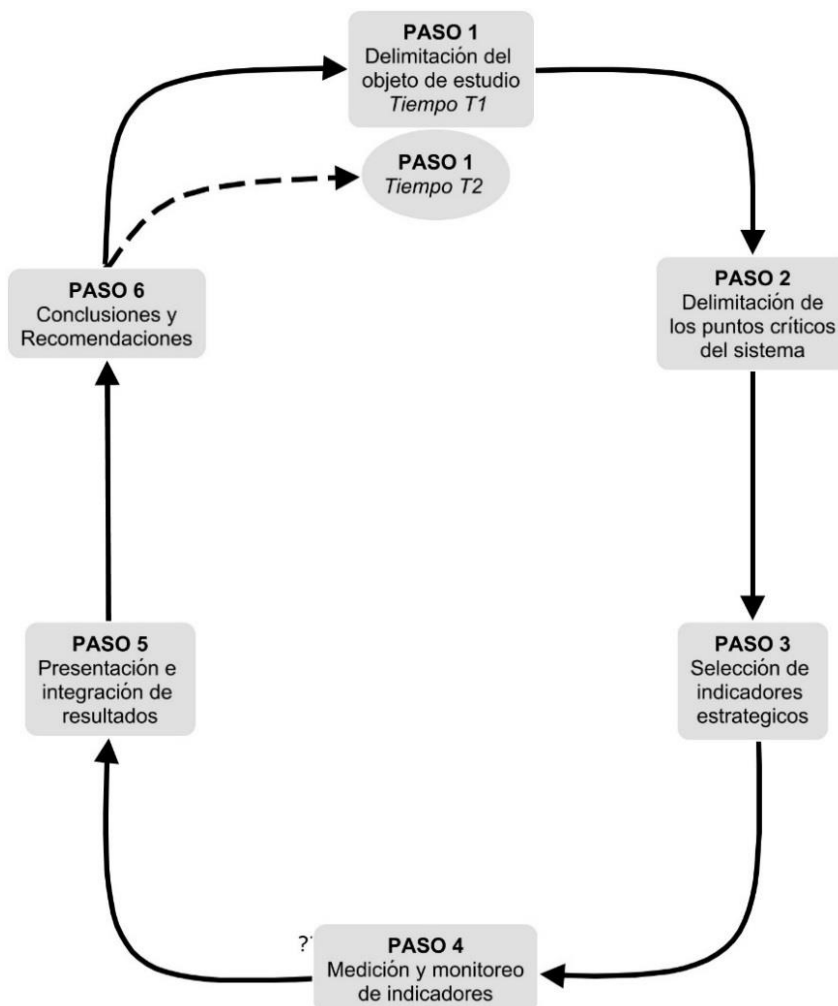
PASO 1
Delimitación del objeto de estudio
*Tiempo T1*

PASO 1
*Tiempo T2*

PASO 2
Delimitación de los puntos críticos del sistema

PASO 3
Selección de indicadores estrategicos

PASO 4
Medición y monitoreo de indicadores

PASO 5
Presentación e integración de resultados

PASO 6
Conclusiones y Recomendaciones

?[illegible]